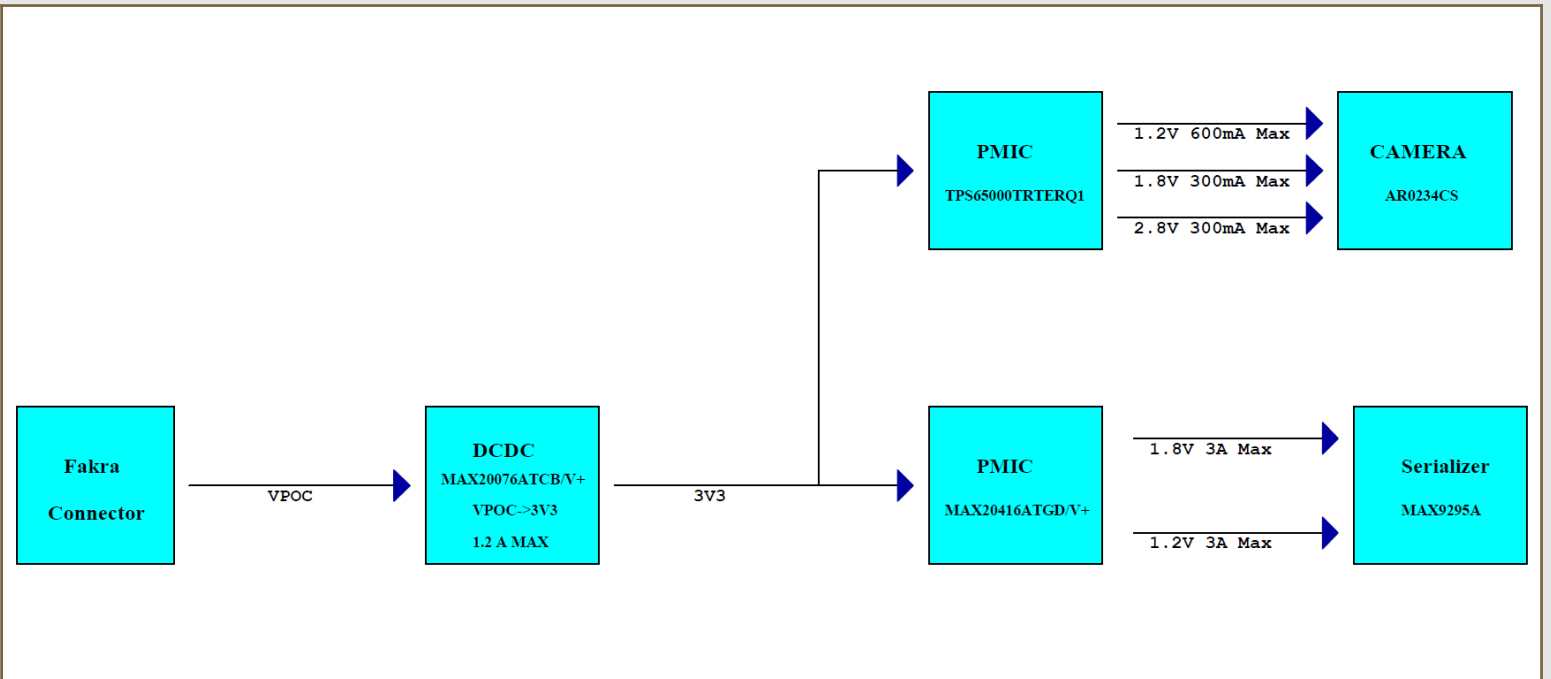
PMIC
TPS65000TRTERQ1

1.2V 600mA Max
1.8V 300mA Max
2.8V 300mA Max

CAMERA
AR0234CS

Fakra
Connector

VPOC

DCDC
MAX20076ATCB/V+
VPOC->3V3
1.2 A MAX

3V3

PMIC
MAX20416ATGD/V+

1.8V 3A Max
1.2V 3A Max

Serializer
MAX9295A